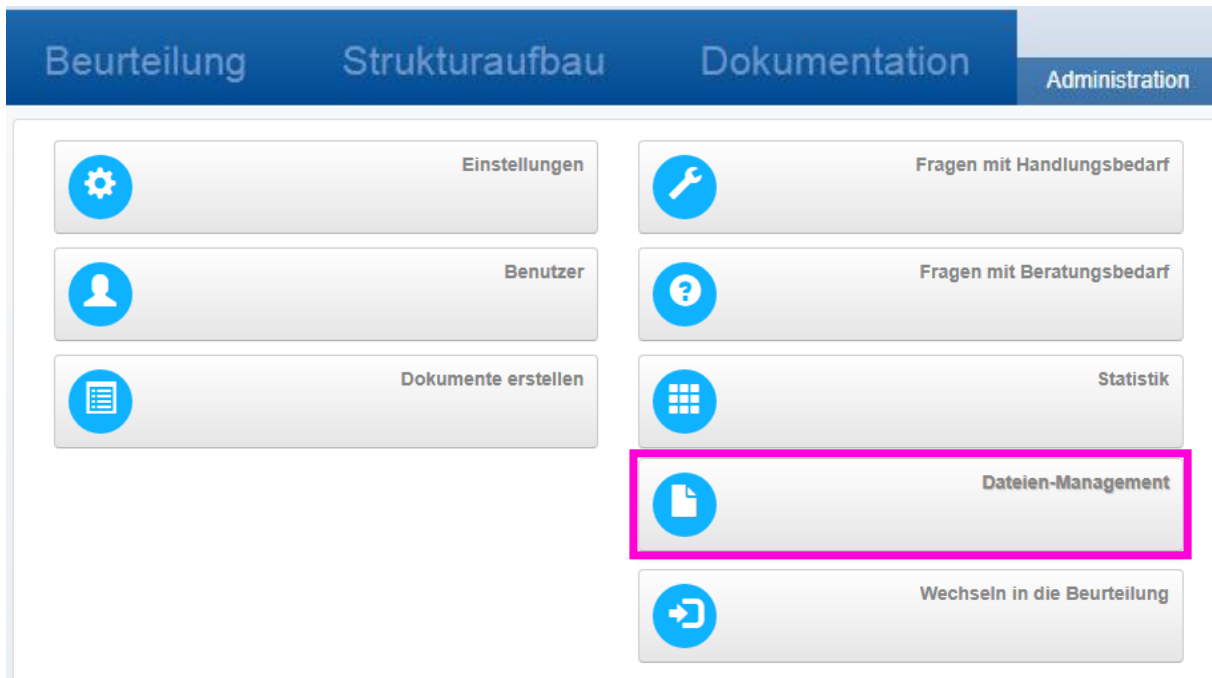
Beurteilung Strukturaufbau Dokumentation Administration

Einstellungen

Benutzer

Dokumente erstellen

Fragen mit Handlungsbedarf

Fragen mit Beratungsbedarf

Statistik

Dateien-Management

Wechseln in die Beurteilung